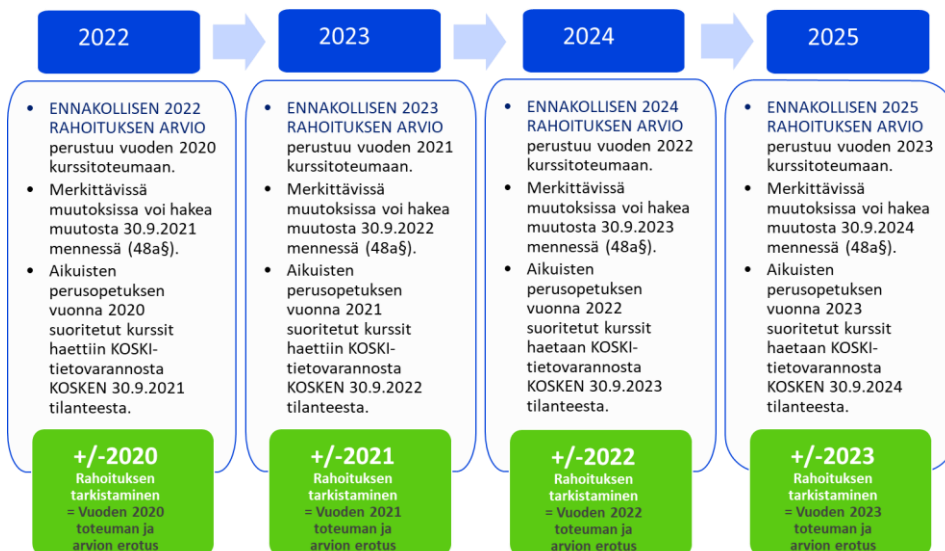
2022

- ENNAKOLLISEN 2022 RAHOITUKSEN ARVIO perustuu vuoden 2020 kurssitoteumaan.
- Merkittävissä muutoksissa voi hakea muutosta 30.9.2021 mennessä (48a§).
- Aikuisten perusopetuksen vuonna 2020 suoritetut kurssit haettiin KOSKI-tietovarannosta KOSKEN 30.9.2021 tilanteesta.

+/-2020
Rahoituksen tarkistaminen = Vuoden 2020 toteuman ja arvion erotus

2023

- ENNAKOLLISEN 2023 RAHOITUKSEN ARVIO perustuu vuoden 2021 kurssitoteumaan.
- Merkittävissä muutoksissa voi hakea muutosta 30.9.2022 mennessä (48a§).
- Aikuisten perusopetuksen vuonna 2021 suoritetut kurssit haettiin KOSKI-tietovarannosta KOSKEN 30.9.2022 tilanteesta.

+/-2021
Rahoituksen tarkistaminen = Vuoden 2021 toteuman ja arvion erotus

2024

- ENNAKOLLISEN 2024 RAHOITUKSEN ARVIO perustuu vuoden 2022 kurssitoteumaan.
- Merkittävissä muutoksissa voi hakea muutosta 30.9.2023 mennessä (48a§).
- Aikuisten perusopetuksen vuonna 2022 suoritetut kurssit haetaan KOSKI-tietovarannosta KOSKEN 30.9.2023 tilanteesta.

+/-2022
Rahoituksen tarkistaminen = Vuoden 2022 toteuman ja arvion erotus

2025

- ENNAKOLLISEN 2025 RAHOITUKSEN ARVIO perustuu vuoden 2023 kurssitoteumaan.
- Merkittävissä muutoksissa voi hakea muutosta 30.9.2024 mennessä (48a§).
- Aikuisten perusopetuksen vuonna 2023 suoritetut kurssit haetaan KOSKI-tietovarannosta KOSKEN 30.9.2024 tilanteesta.

+/-2023
Rahoituksen tarkistaminen = Vuoden 2023 toteuman ja arvion erotus